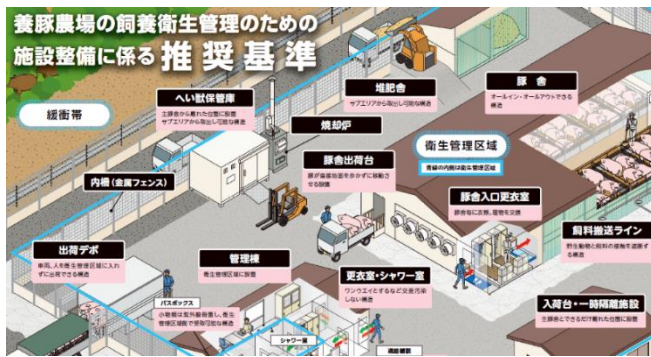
養豚農場の飼養衛生管理のための
施設整備に係る推奨基準

緩衝帯

へい獣保管庫
主豚舎から離れた位置に設置
サブエリアから取出し可能な構造

堆肥舎
サブエリアから取出し可能な構造

豚舎
オールイン・オールアウトできる構造

焼却炉

内柵（金属フェンス）

豚舎出荷台
豚が農場側面をかかずに移動できる設備

衛生管理区域
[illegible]

豚舎入口更衣室
豚舎毎に衣類、履物を交換

飼料搬送ライン
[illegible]

出荷デポ
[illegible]

管理棟
衛生管理区域に設置

パスボックス
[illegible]

シャワー室

更衣室・シャワー室
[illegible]

入荷台・一時隔離施設
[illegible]